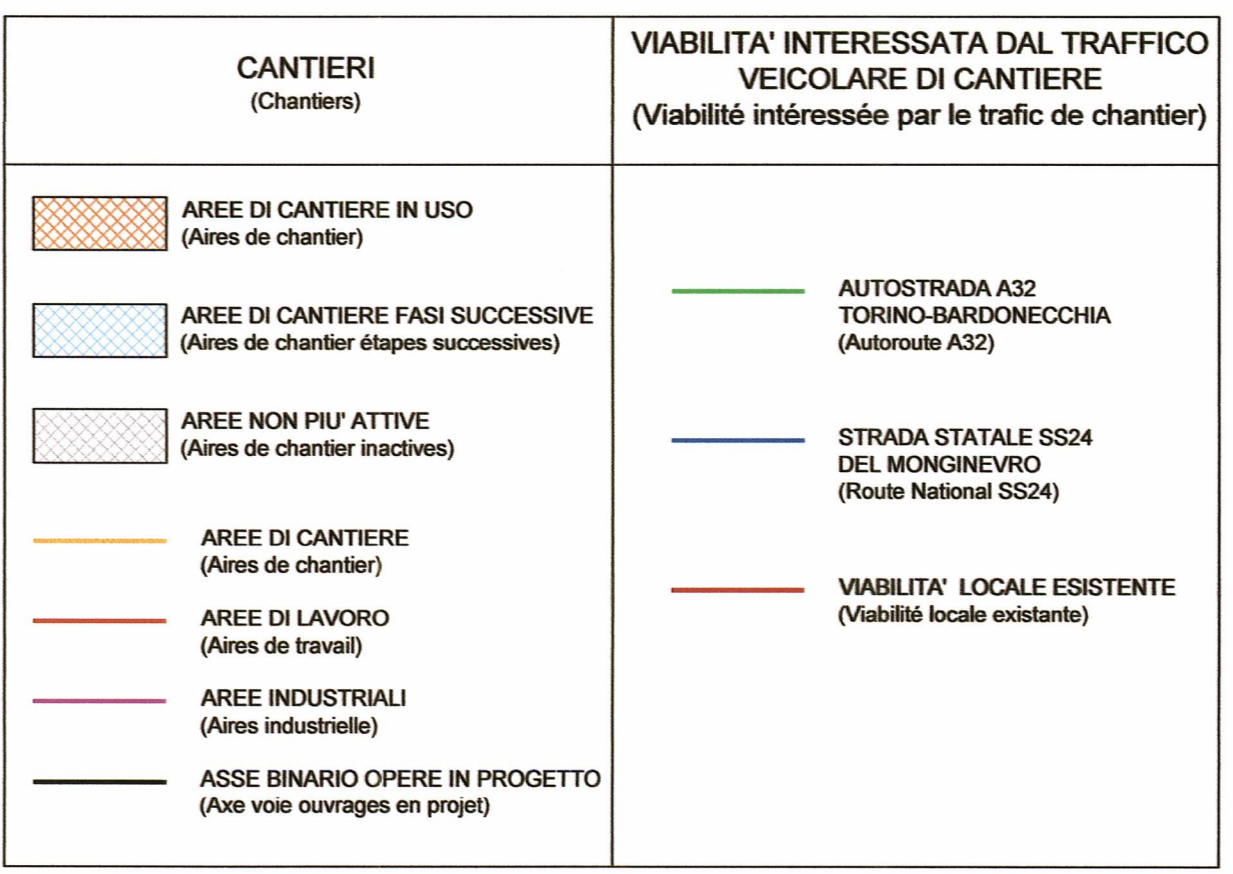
| CANTIERI (Chantiers) | VIABILITA' INTERESSATA DAL TRAFFICO VEICOLARE DI CANTIERE (Viabilité intéressée par le trafic de chantier) |
|---|---|
| AREE DI CANTIERE IN USO (Aires de chantier) | AUTOSTRADA A32 TORINO-BARDONECCHIA (Autoroute A32) |
| AREE DI CANTIERE FASI SUCCESSIVE (Aires de chantier étapes successives) | STRADA STATALE SS24 DEL MONGINEVRO (Route National SS24) |
| AREE NON PIU' ATTIVE (Aires de chantier inactives) | VIABILITA' LOCALE ESISTENTE (Viabilité locale existante) |
| AREE DI CANTIERE (Aires de chantier) | |
| AREE DI LAVORO (Aires de travail) | |
| AREE INDUSTRIALI (Aires industrielle) | |
| ASSE BINARIO OPERE IN PROGETTO (Axe voie ouvrages en projet) | |